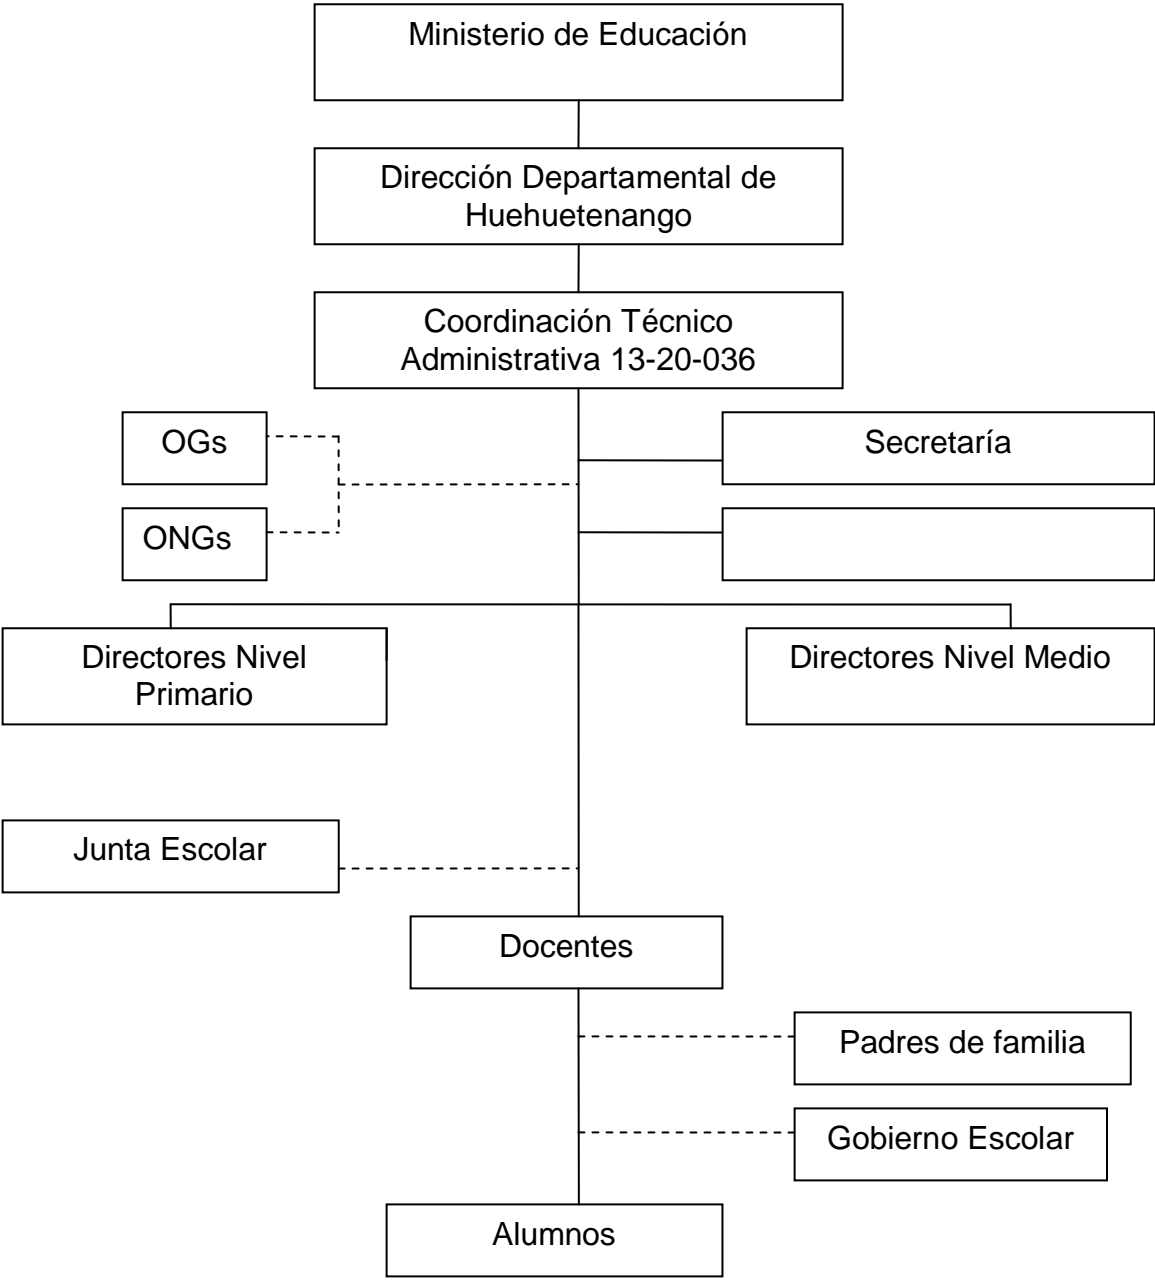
Ministerio de Educación

Dirección Departamental de Huehuetenango

Coordinación Técnico Administrativa 13-20-036

OGs

Secretaría

ONGs

Directores Nivel Primario

Directores Nivel Medio

Junta Escolar

Docentes

Padres de familia

Gobierno Escolar

Alumnos